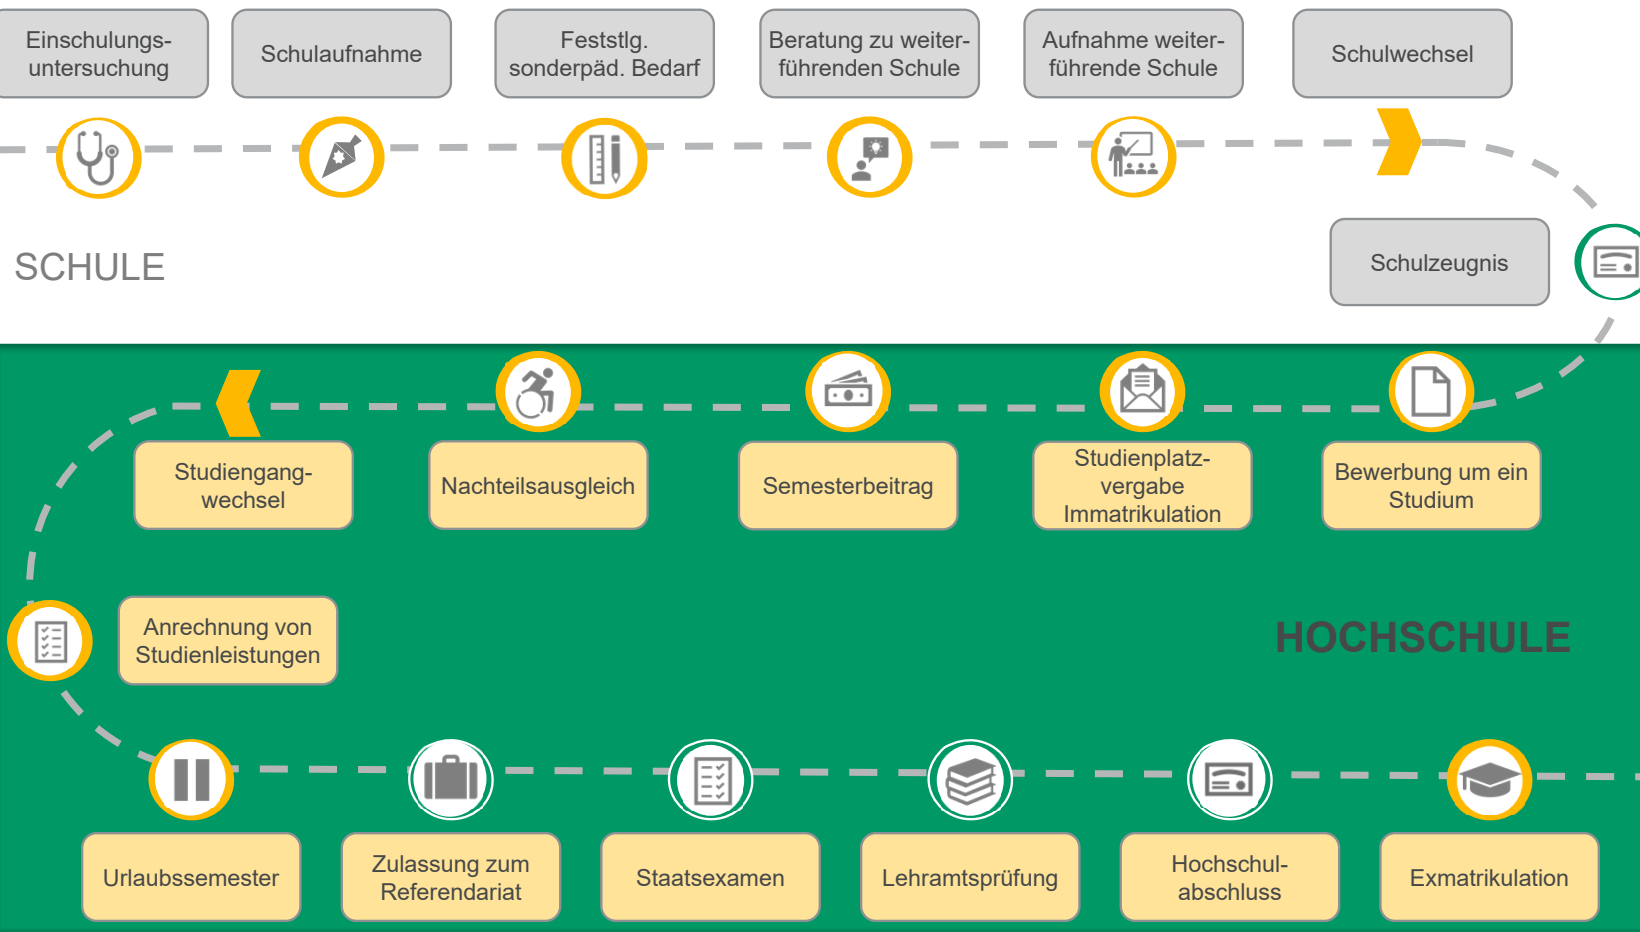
Einschulungsuntersuchung

Schulaufnahme

Feststlg. sonderpäd. Bedarf

Beratung zu weiterführenden Schule

Aufnahme weiterführende Schule

Schulwechsel

SCHULE

Schulzeugnis

Studiengangwechsel

Nachteilsausgleich

Semesterbeitrag

Studienplatzvergabe Immatrikulation

Bewerbung um ein Studium

Anrechnung von Studienleistungen

HOCHSCHULE

Urlaubssemester

Zulassung zum Referendariat

Staatsexamen

Lehramtsprüfung

Hochschulabschluss

Exmatrikulation